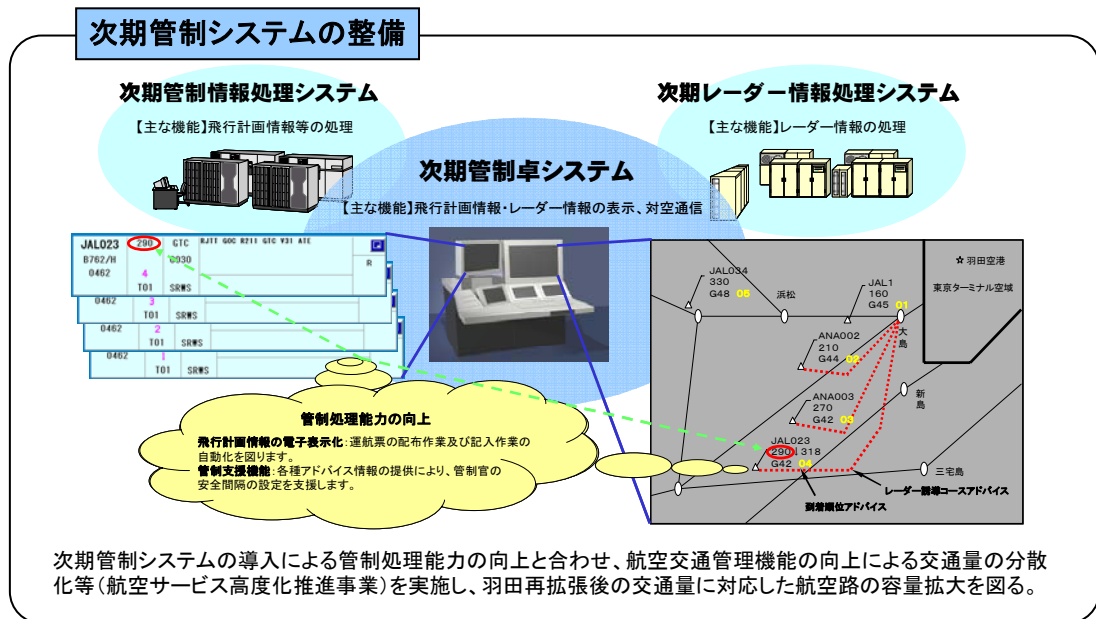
次期管制システムの整備

次期管制情報処理システム

【主な機能】飛行計画情報等の処理

次期レーダー情報処理システム

【主な機能】レーダー情報の処理

次期管制卓システム

【主な機能】飛行計画情報・レーダー情報の表示、対空通信

JAL023 290 GTC RJTT GOC R211 GTC Y31 ATE
B762/H G030 R
0462 4
T01 SR■S
0462 3
T01 SR■S
0462 2
T01 SR■S
0462 1
T01 SR■S

☆ 羽田空港
東京ターミナル空域

JAL034
330
G48 05
浜松

JAL1
160
G45 01
大島

ANA002
210
G44 02

新島

ANA003
270
G42 03

JAL023
290 318
G42 04
三宅島

レーダー誘導コースアドバイス
到着順位アドバイス

管制処理能力の向上

飛行計画情報の電子表示化:運航票の配布作業及び記入作業の自動化を図ります。
管制支援機能:各種アドバイス情報の提供により、管制官の安全間隔の設定を支援します。

次期管制システムの導入による管制処理能力の向上と合わせ、航空交通管理機能の向上による交通量の分散化等(航空サービス高度化推進事業)を実施し、羽田再拡張後の交通量に対応した航空路の容量拡大を図る。